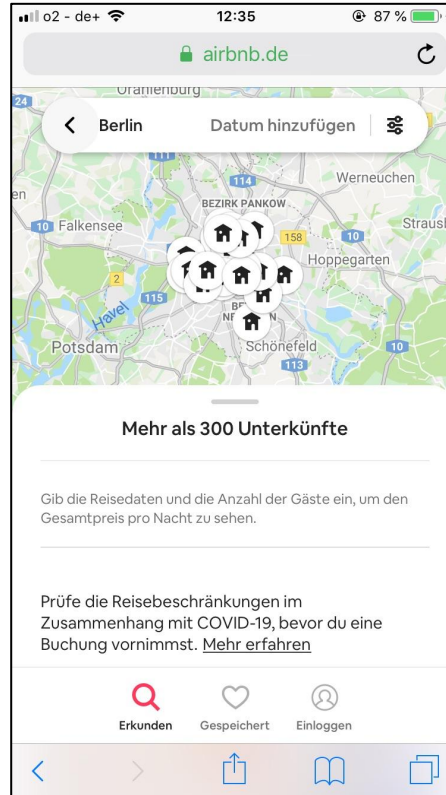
o2 - de+ 12:35 87 %

airbnb.de

Oranienburg

24

Berlin

Datum hinzufügen

114

Werneuchen

BEZIRK PANKOW

10 Falkensee

158

10

Strausb

Hoppegarten

2

115

Havel

BE

NE

Potsdam

Schönefeld

10

113

Mehr als 300 Unterkünfte

Gib die Reisedaten und die Anzahl der Gäste ein, um den Gesamtpreis pro Nacht zu sehen.

Prüfe die Reisebeschränkungen im Zusammenhang mit COVID-19, bevor du eine Buchung vornimmst. Mehr erfahren

Erkunden

Gespeichert

Einloggen